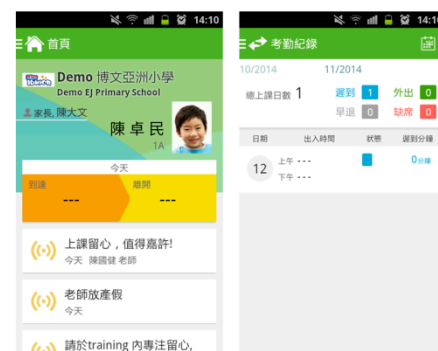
14:10

首頁

Demo 博文亞洲小學
Demo EJ Primary School

家長, 陳大文

陳卓民
1A

今天

到達
---

離開
---

上課留心，值得嘉許!
今天 陳國健 老師

老師放產假
今天

請於training 內專注留心,

14:1

考勤紀錄

10/2014 11/2014

總上課日數 1

遲到 1
外出 0
早退 0
缺席 0

| 日期 | 出入時間 | 狀態 | 遲到分鐘 |
|---|---|---|---|
| 12 | 上午 ---<br>下午 --- | | 0分鐘 |